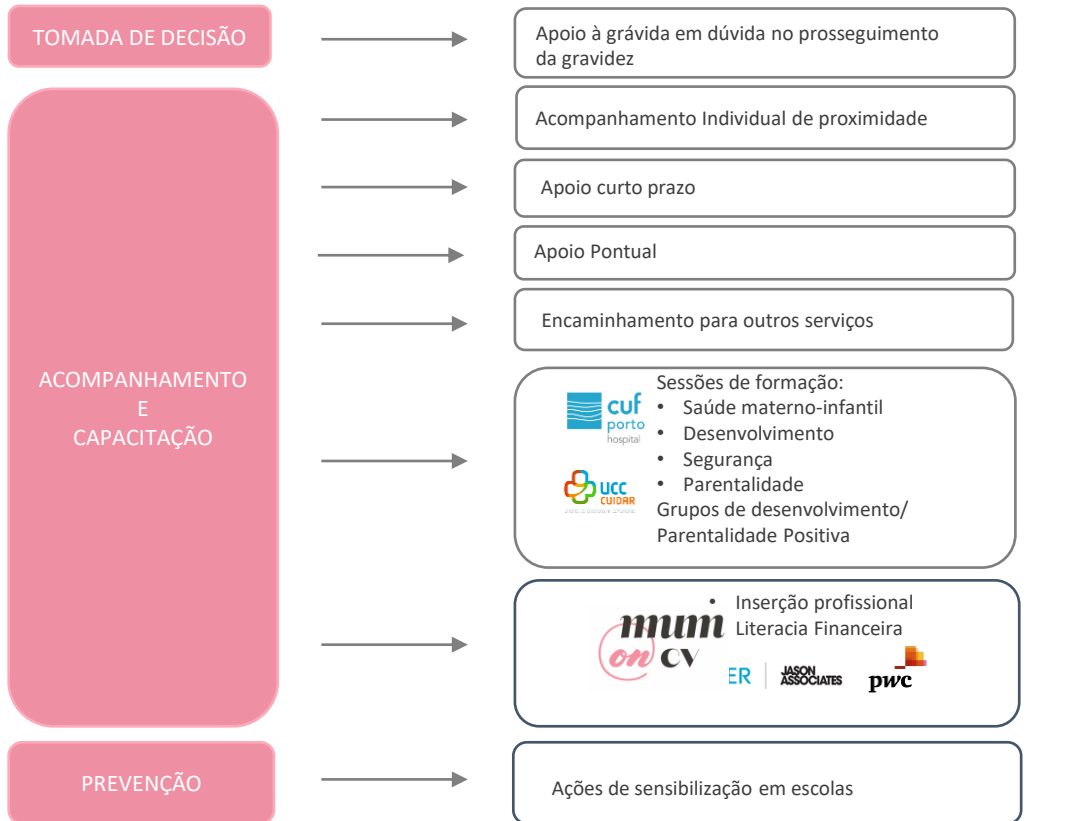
TOMADA DE DECISÃO

Apoio à grávida em dúvida no prosseguimento da gravidez

ACOMPANHAMENTO
E
CAPACITAÇÃO

Acompanhamento Individual de proximidade

Apoio curto prazo

Apoio Pontual

Encaminhamento para outros serviços

cuf porto hospital

UCC CUIDAR

Sessões de formação:
• Saúde materno-infantil
• Desenvolvimento
• Segurança
• Parentalidade
Grupos de desenvolvimento/ Parentalidade Positiva

mum on CV

• Inserção profissional
Literacia Financeira

ER | JASON ASSOCIATES pwc

PREVENÇÃO

Ações de sensibilização em escolas